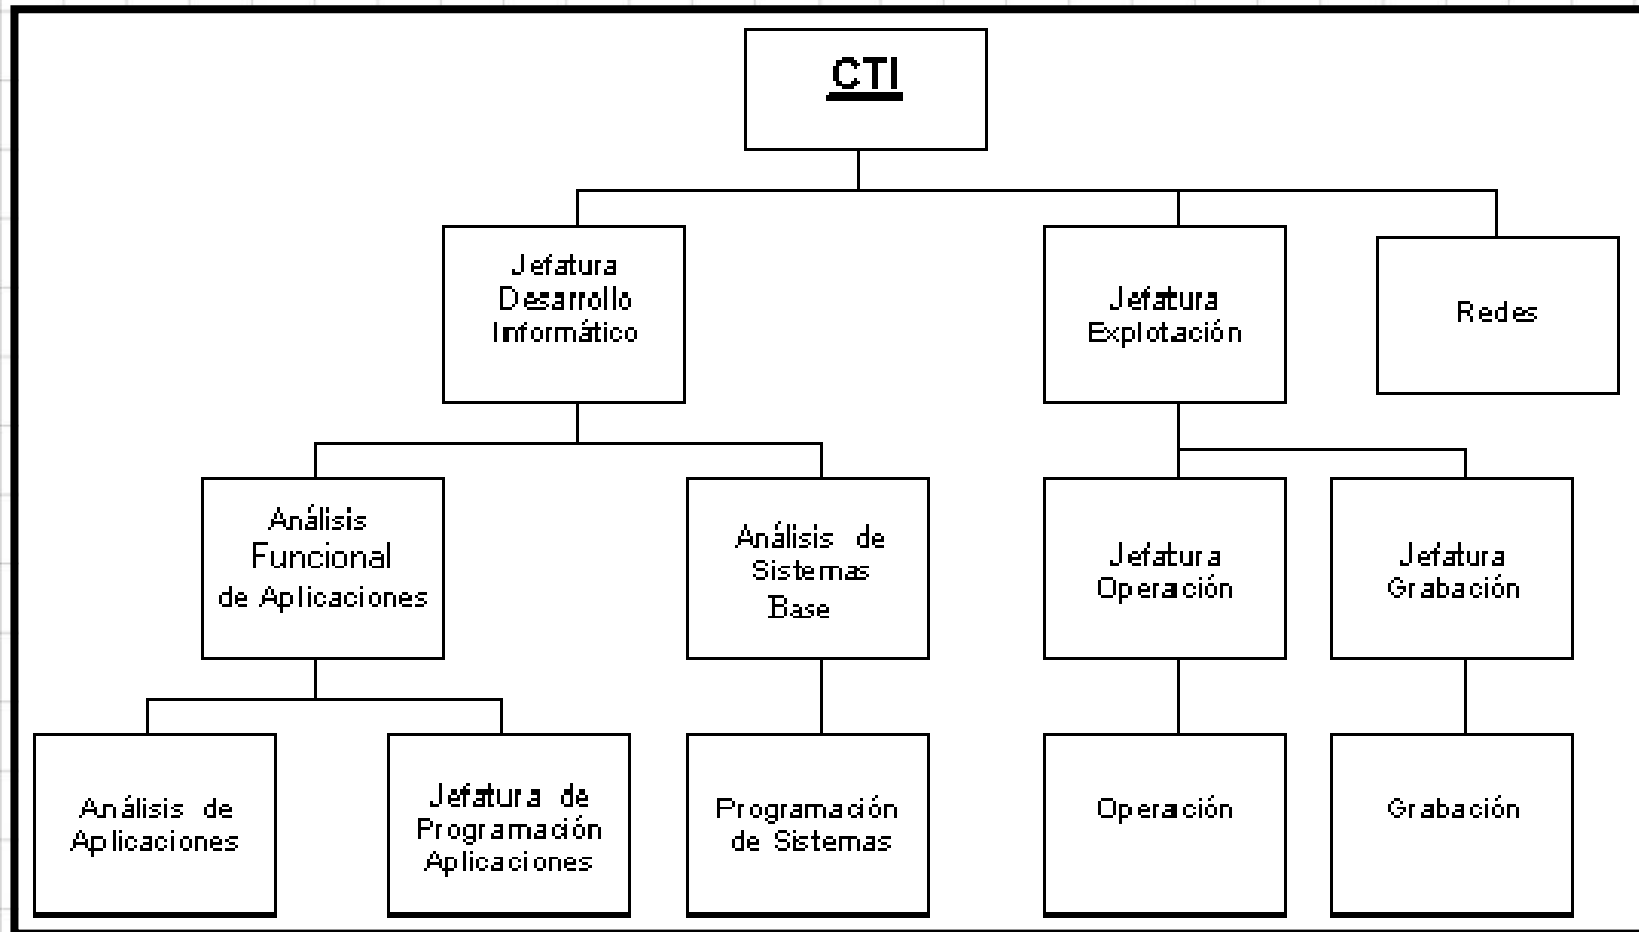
CTI

Jefatura Desarrollo Informático

Jefatura Explotación

Redes

Análisis Funcional de Aplicaciones

Análisis de Sistemas Base

Jefatura Operación

Jefatura Grabación

Análisis de Aplicaciones

Jefatura de Programación Aplicaciones

Programación de Sistemas

Operación

Grabación